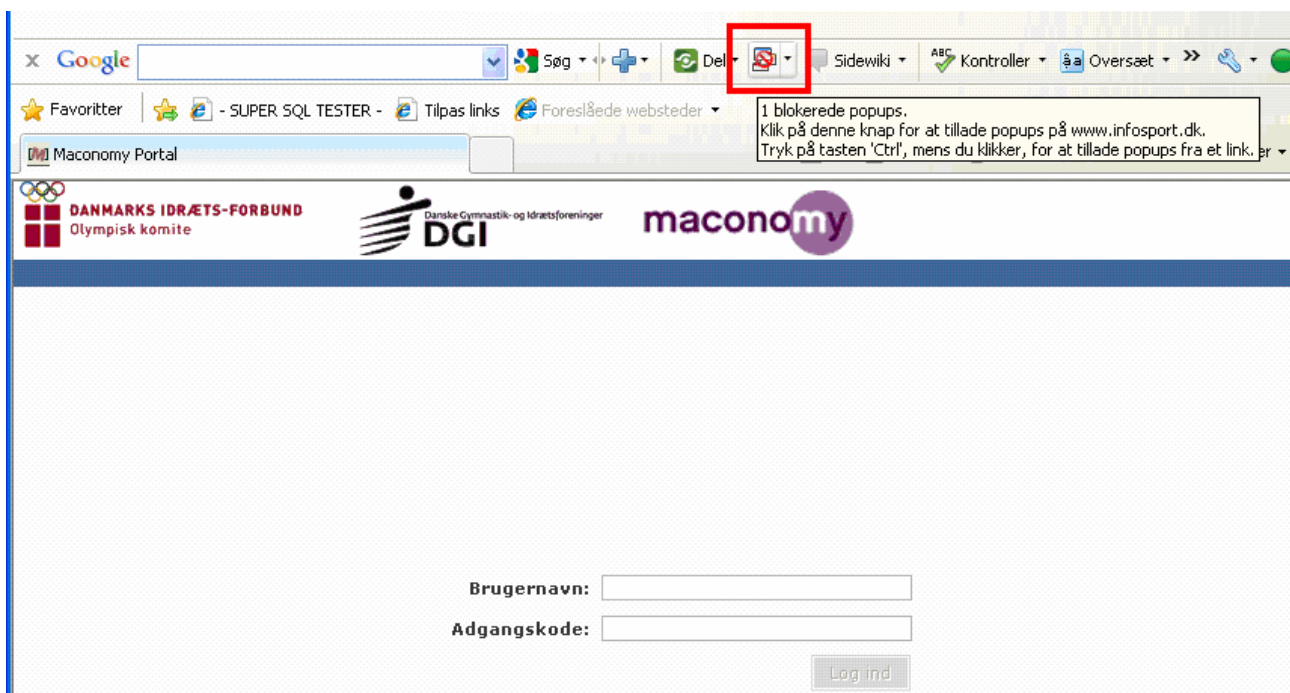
x Google Søg Del Sidewiki Kontroller Oversæt »

Favoritter - SUPER SQL TESTER - Tilpas links Foreslåede websteder

1 blokerede popups.
Klik på denne knap for at tillade popups på www.infosport.dk.
Tryk på tasten 'Ctrl', mens du klikker, for at tillade popups fra et link.

Maconomy Portal

DANMARKS IDRÆTS-FORBUND
Olympisk komite

Danske Gymnastik- og Idrætsforeninger
DGI

maconomy

Brugernavn:
Adgangskode:
Log ind